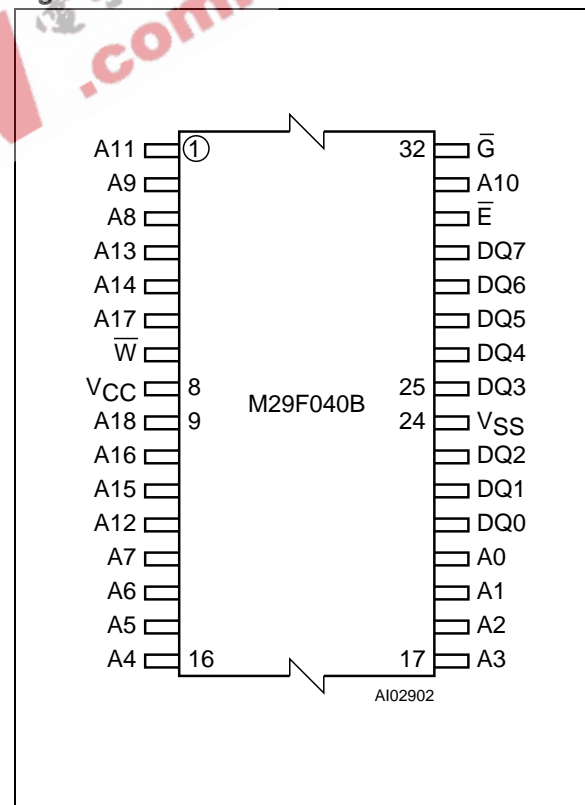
.com

A11
A9
A8
A13
A14
A17
$\overline{W}$
$V_{CC}$
A18
A16
A15
A12
A7
A6
A5
A4

1
8
9
16

M29F040B

32
25
24
17

$\overline{G}$
A10
$\overline{E}$
DQ7
DQ6
DQ5
DQ4
DQ3
$V_{SS}$
DQ2
DQ1
DQ0
A0
A1
A2
A3

AI02902